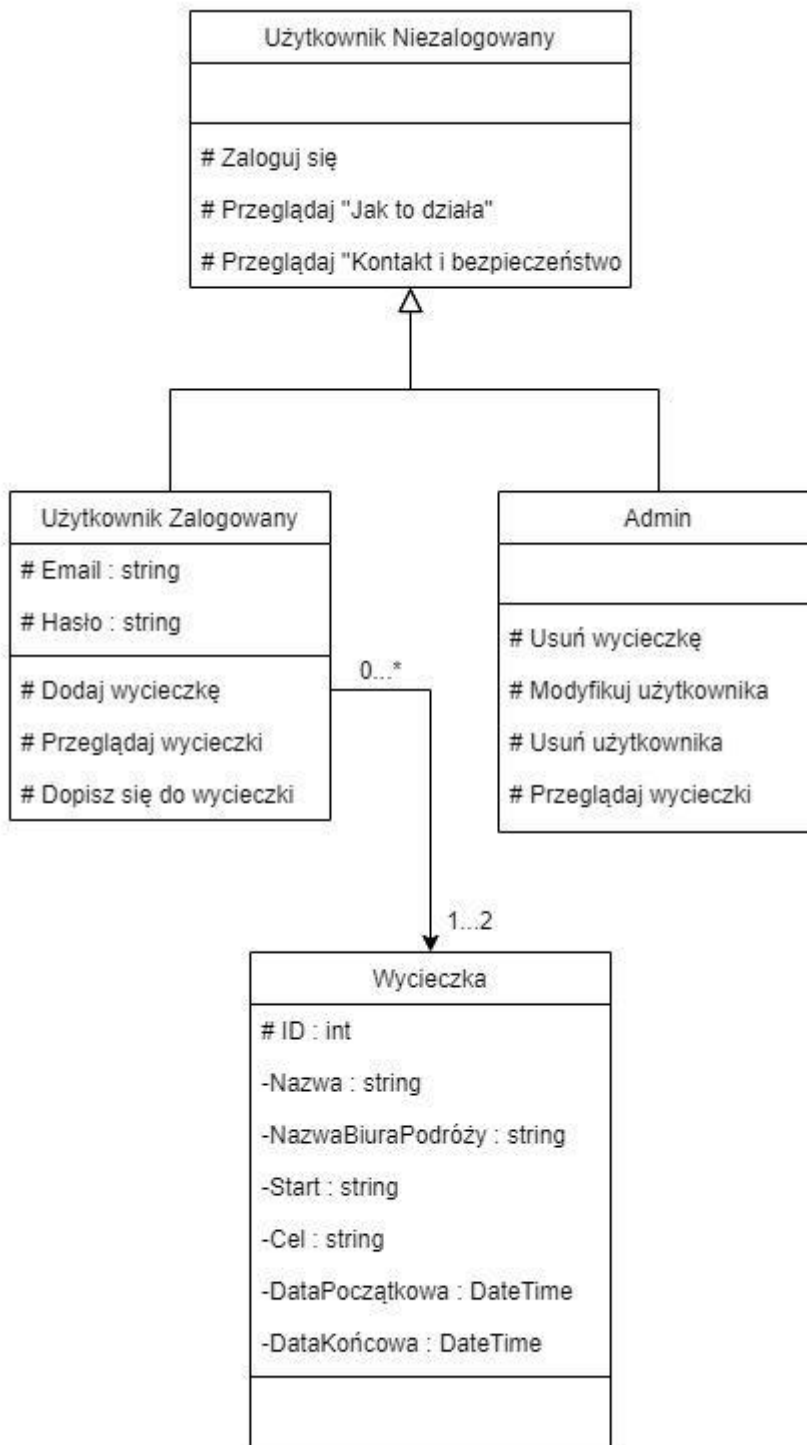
Użytkownik Niezalogowany

# Zaloguj się

# Przeglądaj "Jak to działa"

# Przeglądaj "Kontakt i bezpieczeństwo

Użytkownik Zalogowany

# Email : string

# Hasło : string

# Dodaj wycieczkę

# Przeglądaj wycieczki

# Dopisz się do wycieczki

0...*

Admin

# Usuń wycieczkę

# Modyfikuj użytkownika

# Usuń użytkownika

# Przeglądaj wycieczki

1...2

Wycieczka

# ID : int

-Nazwa : string

-NazwaBiuraPodróży : string

-Start : string

-Cel : string

-DataPoczątkowa : DateTime

-DataKońcowa : DateTime